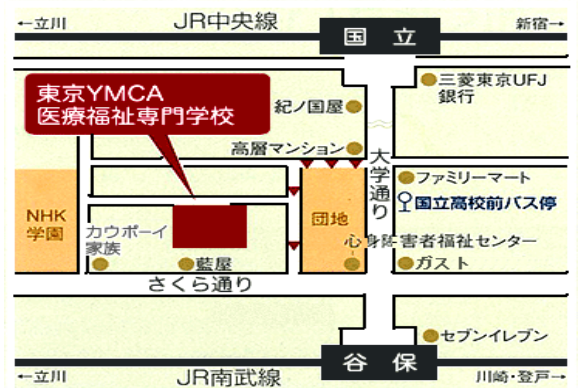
←立川
JR中央線
新宿→
国　立
三菱東京UFJ銀行
東京YMCA
医療福祉専門学校
紀ノ国屋
高層マンション
大学通り
ファミリーマート
国立高校前バス停
NHK学園
カウボーイ家族
団地
心身障害者福祉センター
藍屋
ガスト
さくら通り
セブンイレブン
谷　保
←立川
JR南武線
川崎・登戸→